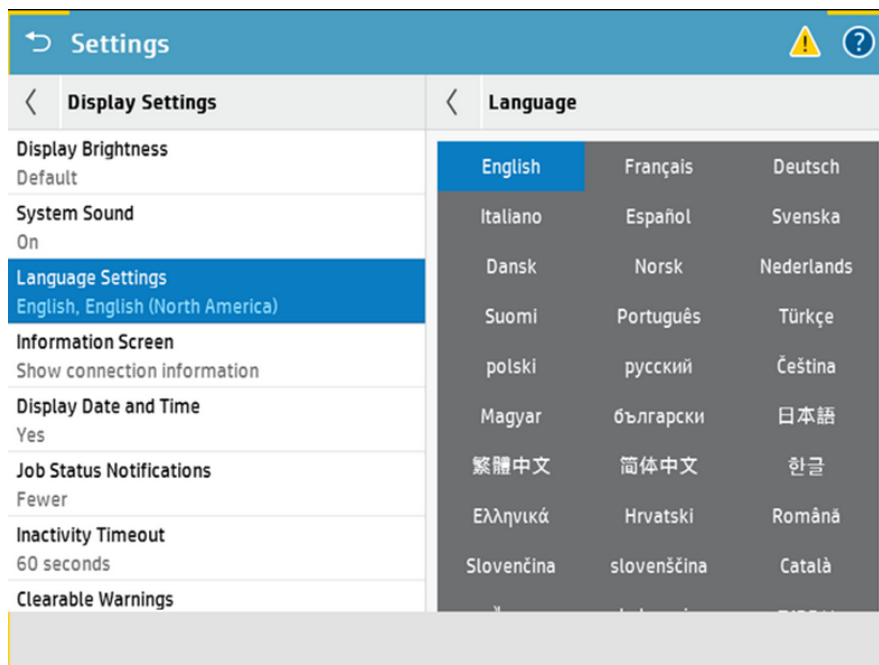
Settings

Display Settings

Display Brightness
Default

System Sound
On

Language Settings
English, English (North America)

Information Screen
Show connection information

Display Date and Time
Yes

Job Status Notifications
Fewer

Inactivity Timeout
60 seconds

Clearable Warnings

Language

| English | Français | Deutsch |
|---|---|---|
| Italiano | Español | Svenska |
| Dansk | Norsk | Nederlands |
| Suomi | Português | Türkçe |
| polski | русский | Čeština |
| Magyar | български | 日本語 |
| 繁體中文 | 简体中文 | 한글 |
| Ελληνικά | Hrvatski | Română |
| Slovenčina | slovenščina | Català |
| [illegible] | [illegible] | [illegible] |